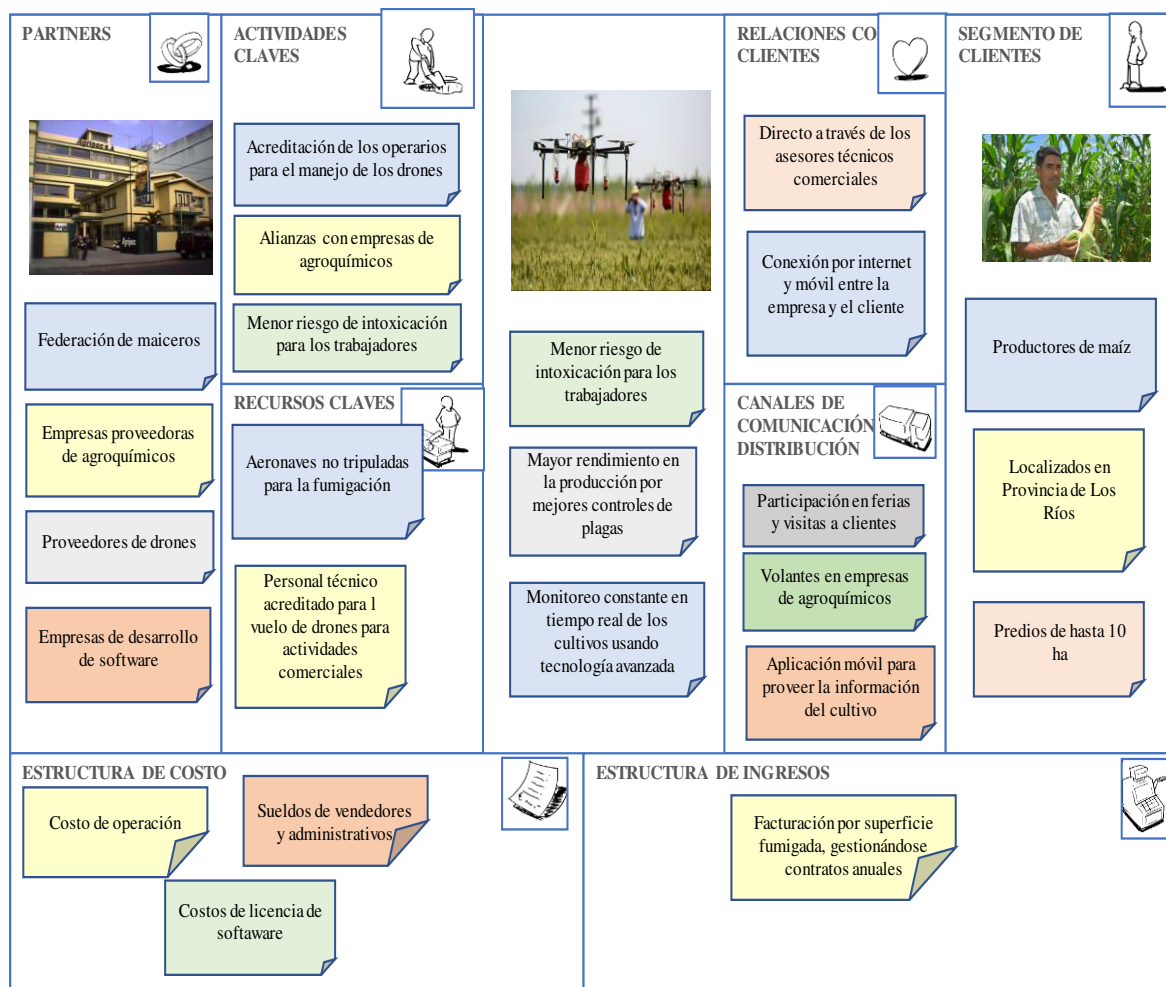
PARTNERS

Federación de maiceros

Empresas proveedoras de agroquímicos

Proveedores de drones

Empresas de desarrollo de software

ACTIVIDADES CLAVES

Acreditación de los operarios para el manejo de los drones

Alianzas con empresas de agroquímicos

Menor riesgo de intoxicación para los trabajadores

RECURSOS CLAVES

Aeronaves no tripuladas para la fumigación

Personal técnico acreditado para l vuelo de drones para actividades comerciales

Menor riesgo de intoxicación para los trabajadores

Mayor rendimiento en la producción por mejores controles de plagas

Monitoreo constante en tiempo real de los cultivos usando tecnología avanzada

RELACIONES CO CLIENTES

Directo a través de los asesores técnicos comerciales

Conexión por internet y móvil entre la empresa y el cliente

CANALES DE COMUNICACIÓN DISTRIBUCIÓN

Participación en ferias y visitas a clientes

Volantes en empresas de agroquímicos

Aplicación móvil para proveer la información del cultivo

SEGMENTO DE CLIENTES

Productores de maíz

Localizados en Provincia de Los Ríos

Predios de hasta 10 ha

ESTRUCTURA DE COSTO

Costo de operación

Sueldos de vendedores y administrativos

Costos de licencia de softaware

ESTRUCTURA DE INGRESOS

Facturación por superficie fumigada, gestionándose contratos anuales